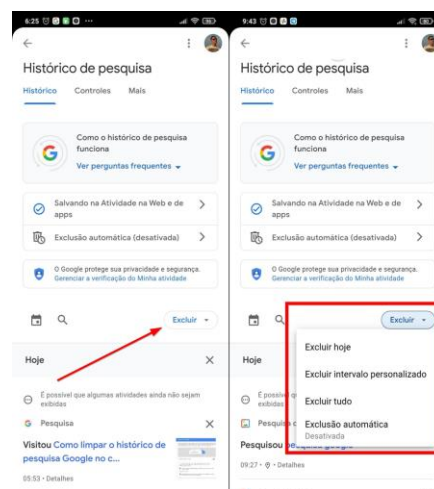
6:25

Histórico de pesquisa

Histórico Controles Mais

Como o histórico de pesquisa funciona
Ver perguntas frequentes

Salvando na Atividade na Web e de apps

Exclusão automática (desativada)

O Google protege sua privacidade e segurança. Gerenciar a verificação do Minha atividade

Excluir

Hoje

É possível que algumas atividades ainda não sejam exibidas

Pesquisa

Visitou Como limpar o histórico de pesquisa Google no c...

05:53 · Detalhes

9:43

Histórico de pesquisa

Histórico Controles Mais

Como o histórico de pesquisa funciona
Ver perguntas frequentes

Salvando na Atividade na Web e de apps

Exclusão automática (desativada)

O Google protege sua privacidade e segurança. Gerenciar a verificação do Minha atividade

Excluir

Hoje

É possível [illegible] exibidas

Pesquisa

Pesquisou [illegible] google

09:27 · Detalhes

Excluir hoje

Excluir intervalo personalizado

Excluir tudo

Exclusão automática
Desativada